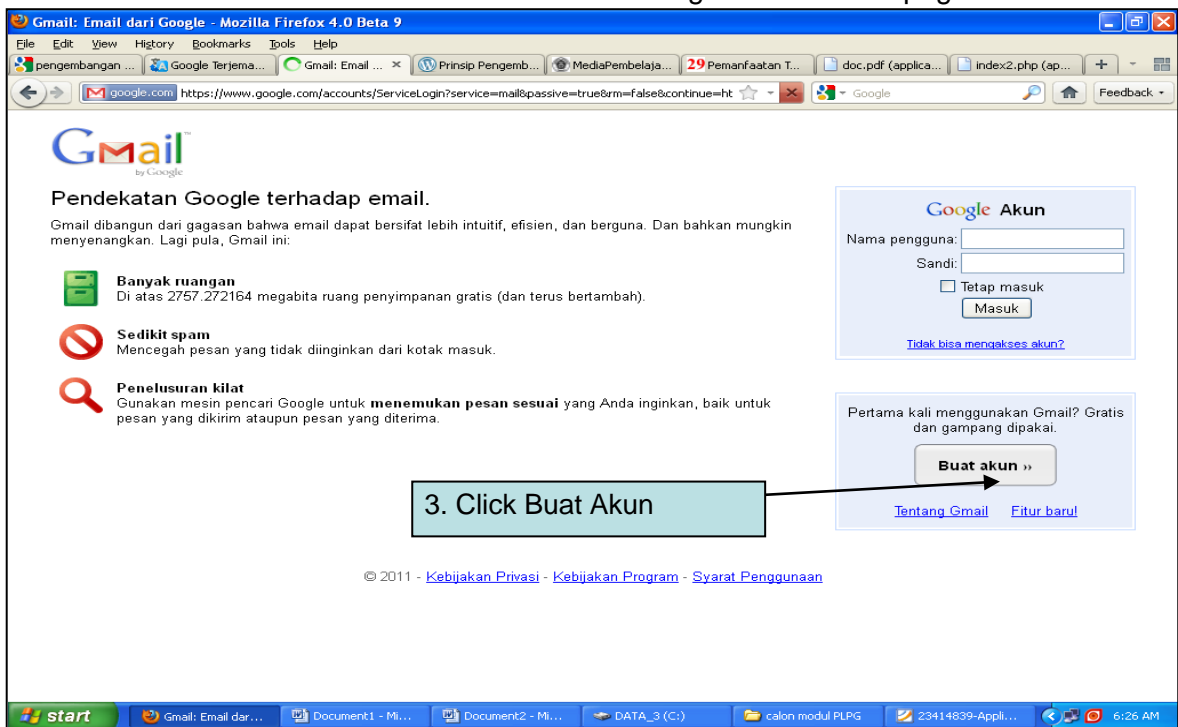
Gmail: Email dari Google - Mozilla Firefox 4.0 Beta 9

File Edit View History Bookmarks Tools Help

pengembangan ... | Google Terjema... | Gmail: Email ... × | Prinsip Pengemb... | MediaPembelaja... | 29 Pemanfaatan T... | doc.pdf (applica... | index2.php (ap... | +

google.com https://www.google.com/accounts/ServiceLogin?service=mail&passive=true&rm=false&continue=ht | Google | Feedback

Gmail by Google

Pendekatan Google terhadap email.

Gmail dibangun dari gagasan bahwa email dapat bersifat lebih intuitif, efisien, dan berguna. Dan bahkan mungkin menyenangkan. Lagi pula, Gmail ini:

Banyak ruangan
Di atas 2757.272164 megabita ruang penyimpanan gratis (dan terus bertambah).

Sedikit spam
Mencegah pesan yang tidak diinginkan dari kotak masuk.

Penelusuran kilat
Gunakan mesin pencari Google untuk **menemukan pesan sesuai** yang Anda inginkan, baik untuk pesan yang dikirim ataupun pesan yang diterima.

Google Akun
Nama pengguna:
Sandi:
Tetap masuk
Masuk
Tidak bisa mengakses akun?

Pertama kali menggunakan Gmail? Gratis dan gampang dipakai.
Buat akun »
Tentang Gmail Fitur baru!

3. Click Buat Akun

© 2011 - Kebijakan Privasi - Kebijakan Program - Syarat Penggunaan

start | Gmail: Email dar... | Document1 - Mi... | Document2 - Mi... | DATA_3 (C:) | calon modul PLPG | 23414839-Appli... | 6:26 AM